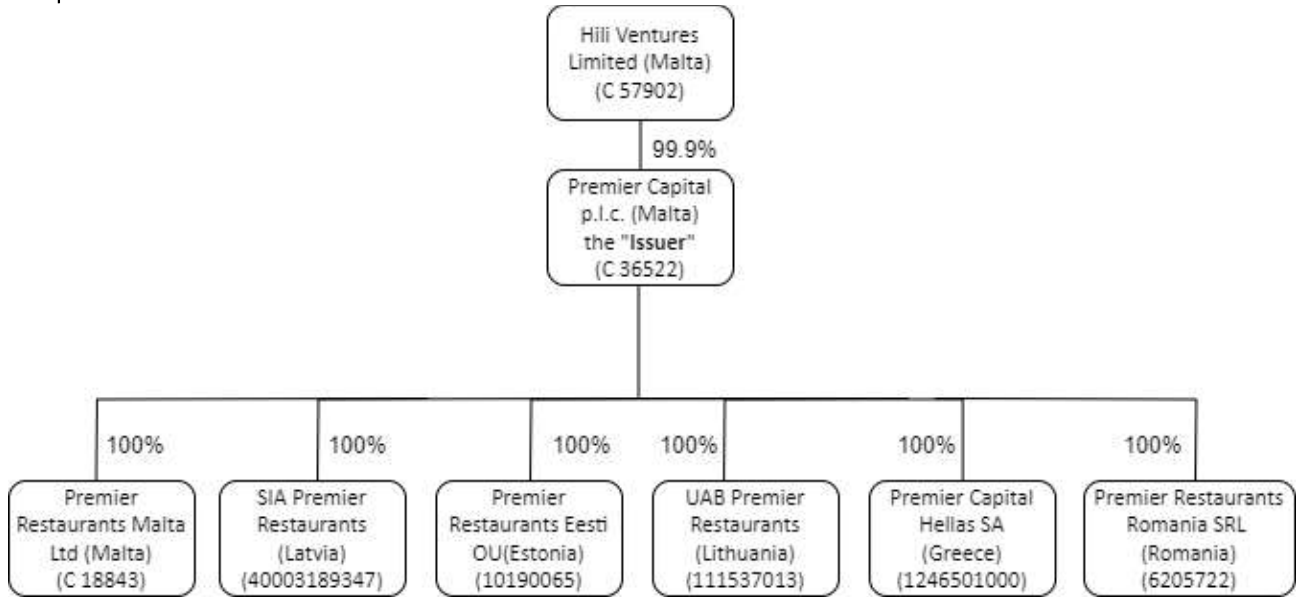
Hili Ventures Limited (Malta) (C 57902)

99.9%

Premier Capital p.l.c. (Malta) the "Issuer" (C 36522)

100%

100%

100%

100%

100%

100%

Premier Restaurants Malta Ltd (Malta) (C 18843)

SIA Premier Restaurants (Latvia) (40003189347)

Premier Restaurants Eesti OU(Estonia) (10190065)

UAB Premier Restaurants (Lithuania) (111537013)

Premier Capital Hellas SA (Greece) (1246501000)

Premier Restaurants Romania SRL (Romania) (6205722)